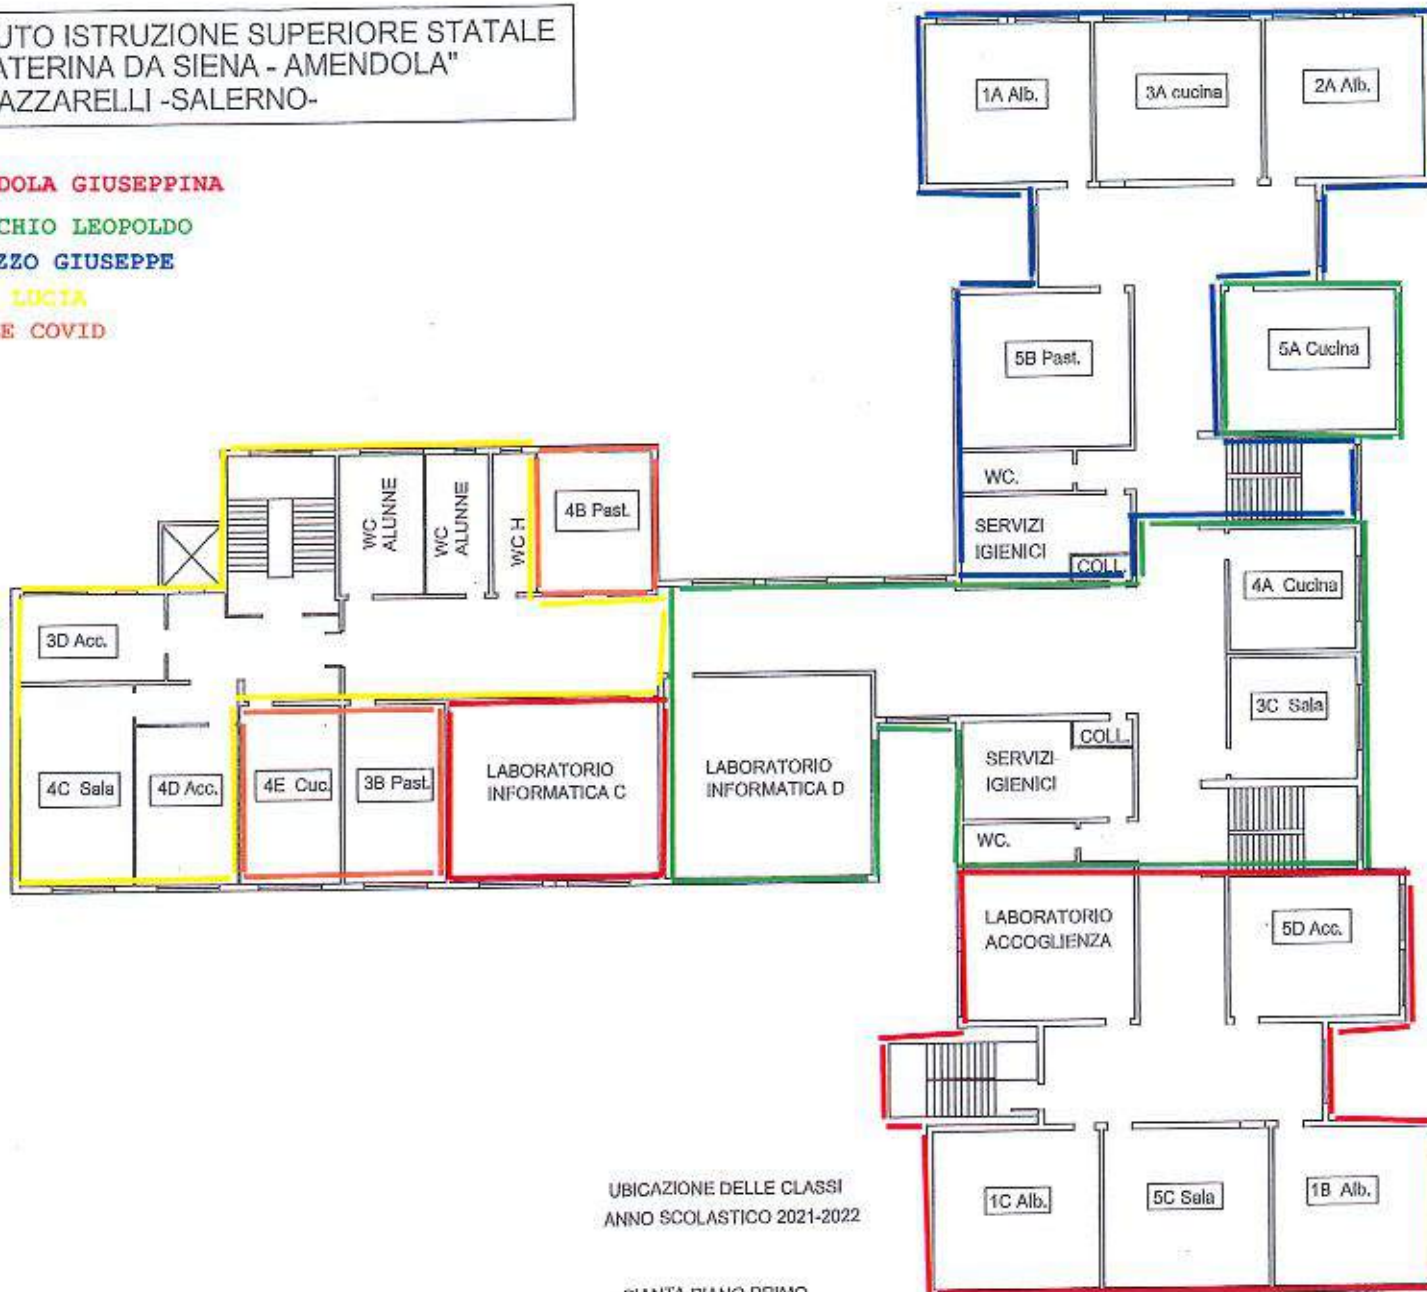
UTO ISTRUZIONE SUPERIORE STATALE
ATERINA DA SIENA - AMENDOLA"
AZZARELLI -SALERNO-

DOLA GIUSEPPINA
CHIO LEOPOLDO
ZZO GIUSEPPE
LUCIA
E COVID

1A Alb.
3A cucina
2A Alb.
5B Past.
5A Cucina
WC.
SERVIZI IGIENICI
COLL.
4A Cucina
3C Sala
COLL.
SERVIZI IGIENICI
WC.
WC ALUNNE
WC ALUNNE
WC H.
4B Past.
3D Acc.
4C Sala
4D Acc.
4E Cuc.
3B Past.
LABORATORIO INFORMATICA C
LABORATORIO INFORMATICA D
LABORATORIO ACCOGLIENZA
5D Acc.
1C Alb.
5C Sala
1B Alb.

UBICAZIONE DELLE CLASSI
ANNO SCOLASTICO 2021-2022

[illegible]